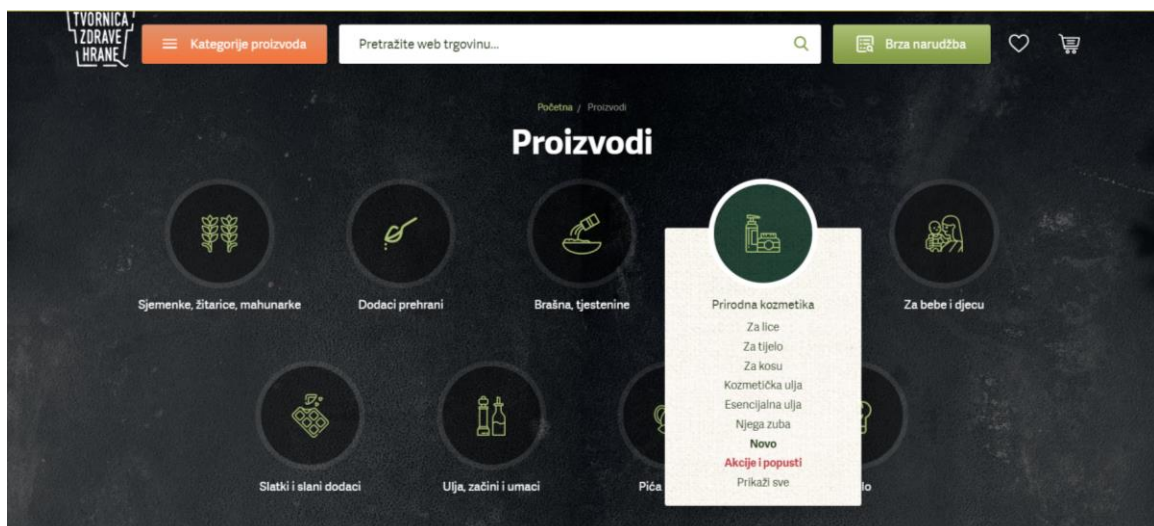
TVORNICA ZDRAVE HRANE

Kategorije proizvoda

Pretražite web trgovinu...

Brza narudžba

Početna / Proizvodi

Proizvodi

Sjemenke, žitarice, mahunarke

Dodaci prehrani

Brašna, tjestenine

Prirodna kozmetika

Za lice

Za tijelo

Za kosu

Kozmetička ulja

Esencijalna ulja

Njega zuba

Novo

Akcije i popusti

Prikaži sve

Za bebe i djecu

Slatki i slani dodaci

Ulja, začini i umaci

Pića

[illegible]lo